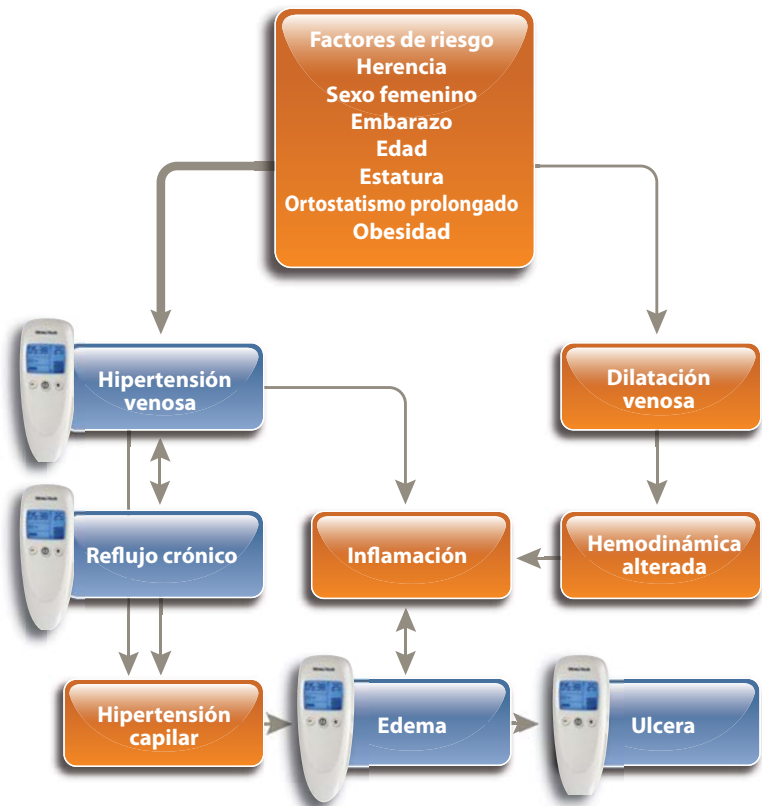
Factores de riesgo
Herencia
Sexo femenino
Embarazo
Edad
Estatura
Ortostatismo prolongado
Obesidad

Hipertensión venosa

Dilatación venosa

Reflujo crónico

Inflamación

Hemodinámica alterada

Hipertensión capilar

Edema

Ulcera